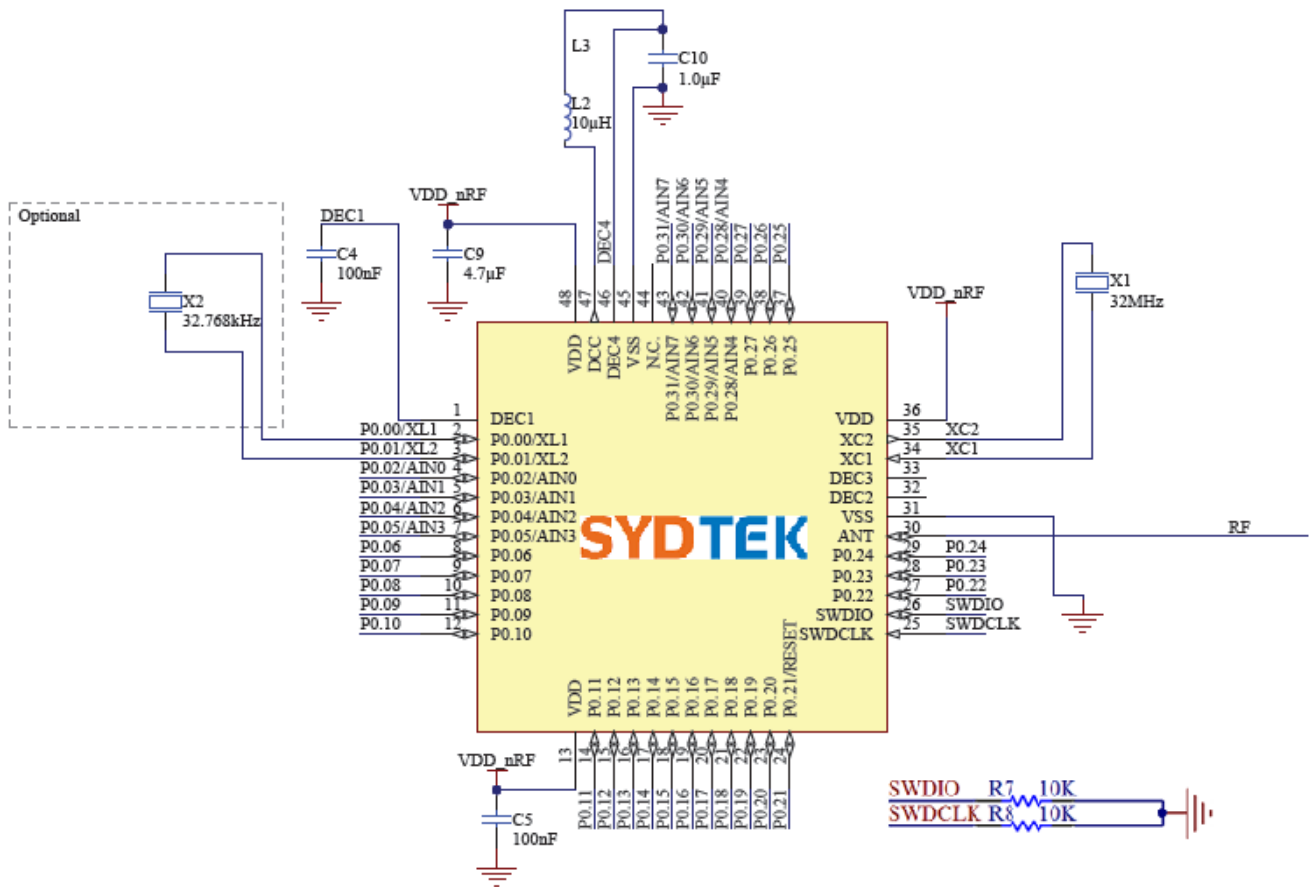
L3

C10
1.0µF

L2
10µH

Optional

DEC1

VDD_nRF

C4
100nF

C9
4.7µF

X2
32.768kHz

DEC4

P0.31/AIN7
P0.30/AIN6
P0.29/AIN5
P0.28/AIN4
P0.27
P0.26
P0.25

48 47 46 45 44 43 42 41 40 39 38 37

VDD
DCC
DEC4
VSS
N.C.
P0.31/AIN7
P0.30/AIN6
P0.29/AIN5
P0.28/AIN4
P0.27
P0.26
P0.25

VDD_nRF

X1
32MHz

1 DEC1
2 P0.00/XL1
3 P0.01/XL2
4 P0.02/AIN0
5 P0.03/AIN1
6 P0.04/AIN2
7 P0.05/AIN3
8 P0.06
9 P0.07
10 P0.08
11 P0.09
12 P0.10

P0.00/XL1
P0.01/XL2
P0.02/AIN0
P0.03/AIN1
P0.04/AIN2
P0.05/AIN3
P0.06
P0.07
P0.08
P0.09
P0.10

SYDTEK

VDD 36
XC2 35
XC1 34
DEC3 33
DEC2 32
VSS 31
ANT 30
P0.24 29
P0.23 28
P0.22 27
SWDIO 26
SWDCLK 25

XC2
XC1
P0.24
P0.23
P0.22
SWDIO
SWDCLK

RF

VDD
P0.11
P0.12
P0.13
P0.14
P0.15
P0.16
P0.17
P0.18
P0.19
P0.20
P0.21/RESET

13 14 15 16 17 18 19 20 21 22 23 24

VDD_nRF

C5
100nF

P0.11
P0.12
P0.13
P0.14
P0.15
P0.16
P0.17
P0.18
P0.19
P0.20
P0.21

SWDIO R7 10K
SWDCLK R8 10K